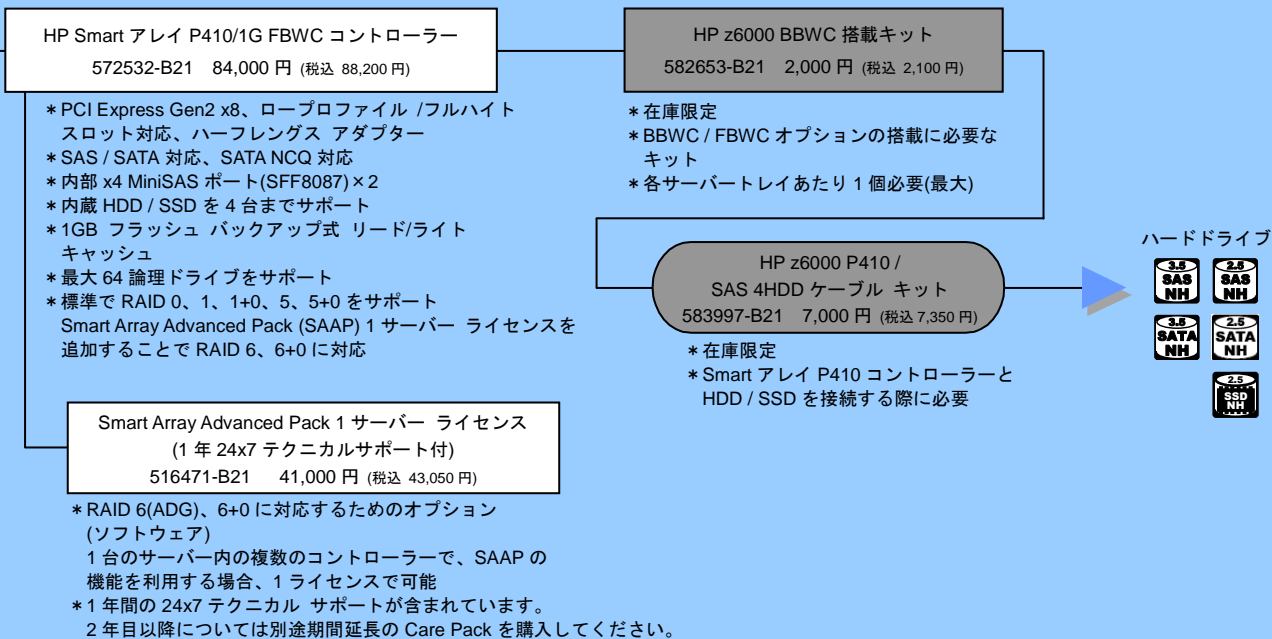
HP Smart アレイ P410/1G FBWC コントローラー
572532-B21　84,000 円 (税込 88,200 円)

＊PCI Express Gen2 x8、ロープロファイル /フルハイト スロット対応、ハーフレングス アダプター
＊SAS / SATA 対応、SATA NCQ 対応
＊内部 x4 MiniSAS ポート(SFF8087)×2
＊内蔵 HDD / SSD を 4 台までサポート
＊1GB フラッシュ バックアップ式 リード/ライト キャッシュ
＊最大 64 論理ドライブをサポート
＊標準で RAID 0、1、1+0、5、5+0 をサポート Smart Array Advanced Pack (SAAP) 1 サーバー ライセンスを追加することで RAID 6、6+0 に対応

HP z6000 BBWC 搭載キット
582653-B21　2,000 円 (税込 2,100 円)

＊在庫限定
＊BBWC / FBWC オプションの搭載に必要なキット
＊各サーバートレイあたり 1 個必要(最大)

HP z6000 P410 / SAS 4HDD ケーブル キット
583997-B21　7,000 円 (税込 7,350 円)

＊在庫限定
＊Smart アレイ P410 コントローラーと HDD / SSD を接続する際に必要

ハードドライブ
3.5 SAS NH
2.5 SAS NH
3.5 SATA NH
2.5 SATA NH
2.5 SSD NH

Smart Array Advanced Pack 1 サーバー ライセンス
(1 年 24x7 テクニカルサポート付)
516471-B21　41,000 円 (税込 43,050 円)

＊RAID 6(ADG)、6+0 に対応するためのオプション (ソフトウェア)
1 台のサーバー内の複数のコントローラーで、SAAP の機能を利用する場合、1 ライセンスで可能
＊1 年間の 24x7 テクニカル サポートが含まれています。
2 年目以降については別途期間延長の Care Pack を購入してください。